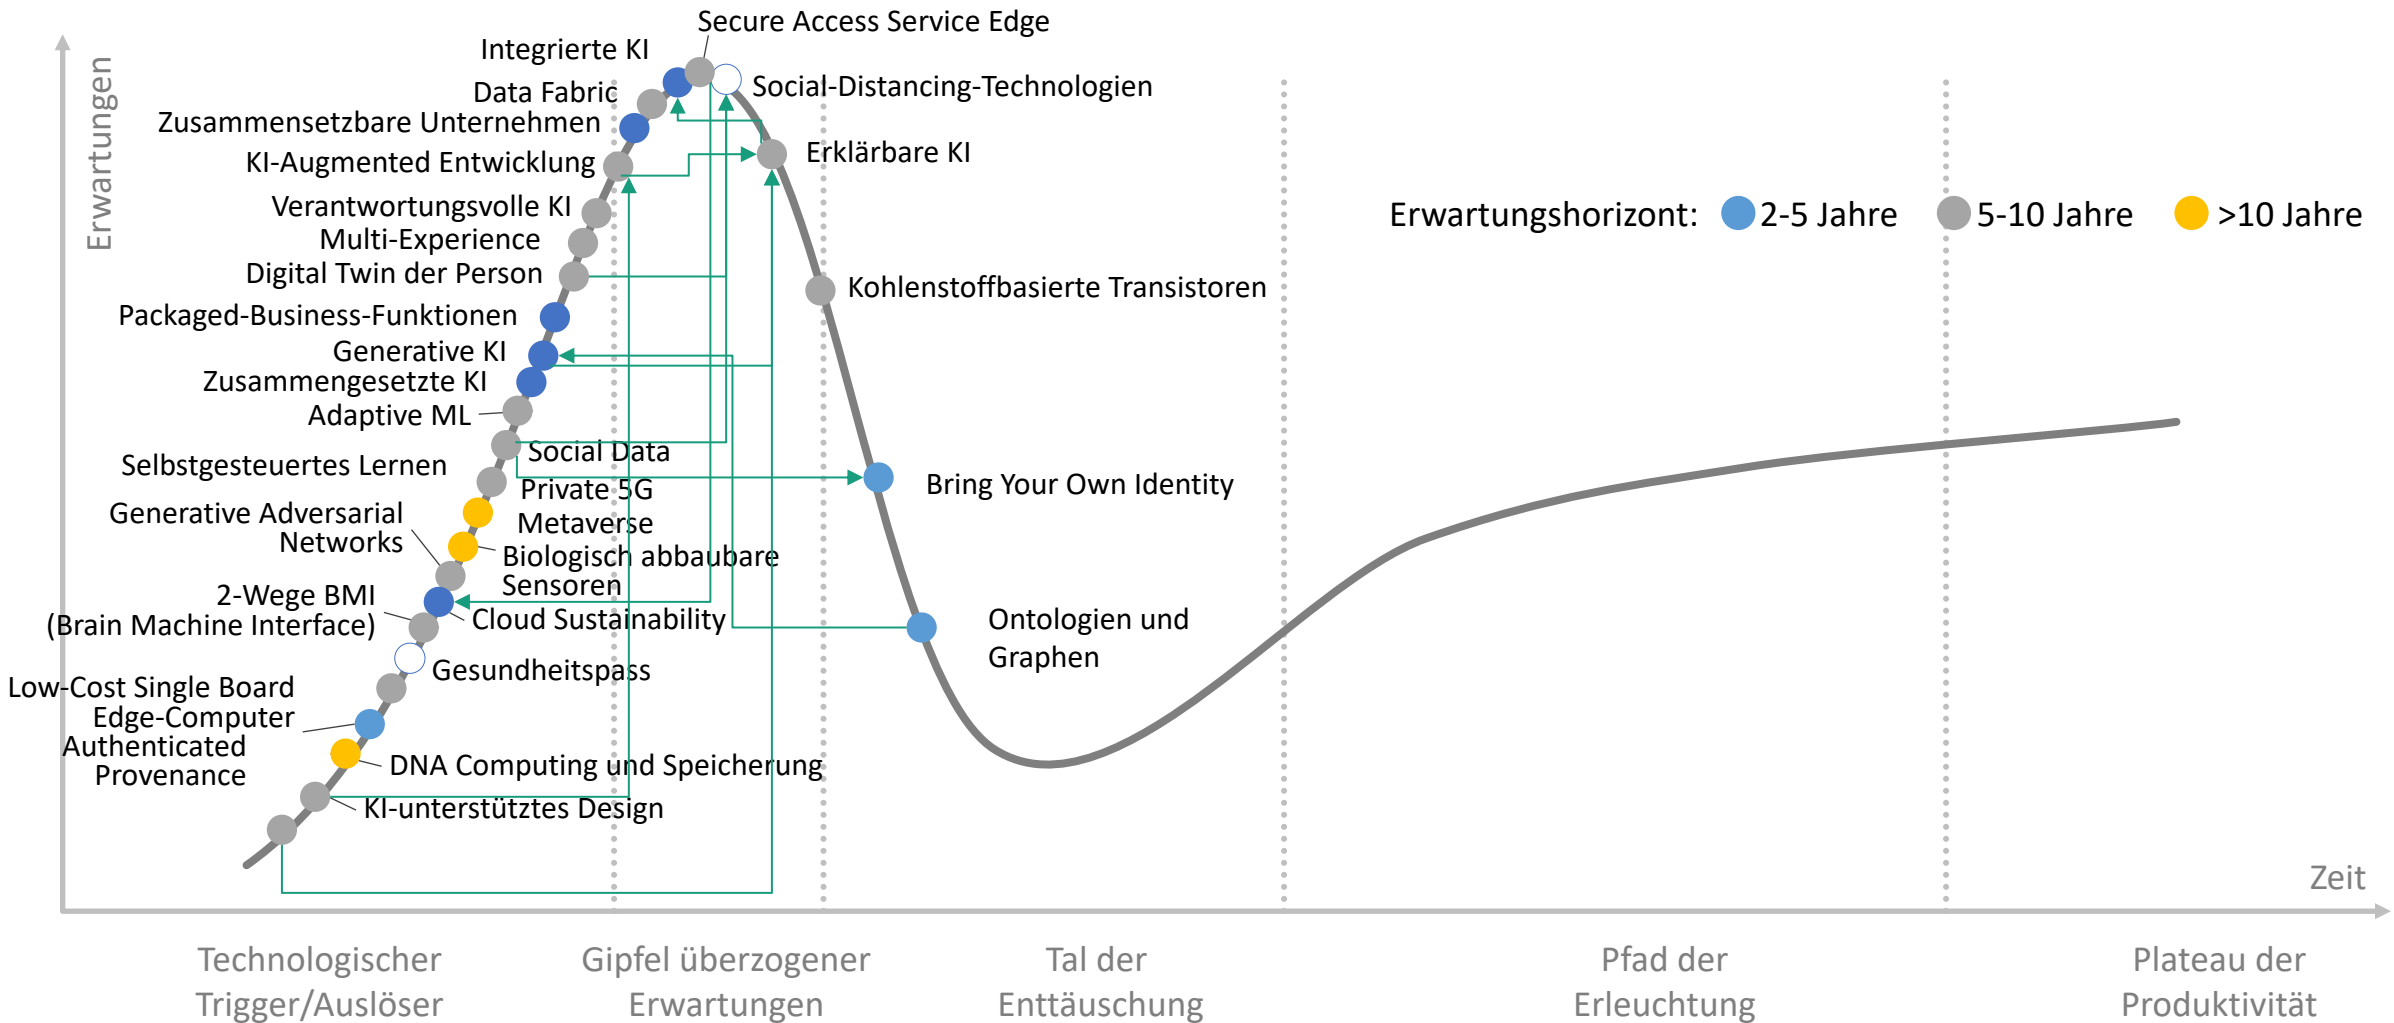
Erwartungen

Secure Access Service Edge
Integrierte KI
Social-Distancing-Technologien
Data Fabric
Zusammensetzbare Unternehmen
KI-Augmented Entwicklung
Erklärbare KI
Verantwortungsvolle KI
Multi-Experience
Digital Twin der Person
Kohlenstoffbasierte Transistoren
Packaged-Business-Funktionen
Generative KI
Zusammengesetzte KI
Adaptive ML
Social Data
Selbstgesteuertes Lernen
Private 5G
Bring Your Own Identity
Generative Adversarial Networks
Metaverse
Biologisch abbaubare Sensoren
2-Wege BMI (Brain Machine Interface)
Cloud Sustainability
Ontologien und Graphen
Gesundheitspass
Low-Cost Single Board Edge-Computer
Authenticated Provenance
DNA Computing und Speicherung
KI-unterstütztes Design

Erwartungshorizont: 2-5 Jahre 5-10 Jahre >10 Jahre

Zeit

Technologischer Trigger/Auslöser
Gipfel überzogener Erwartungen
Tal der Enttäuschung
Pfad der Erleuchtung
Plateau der Produktivität